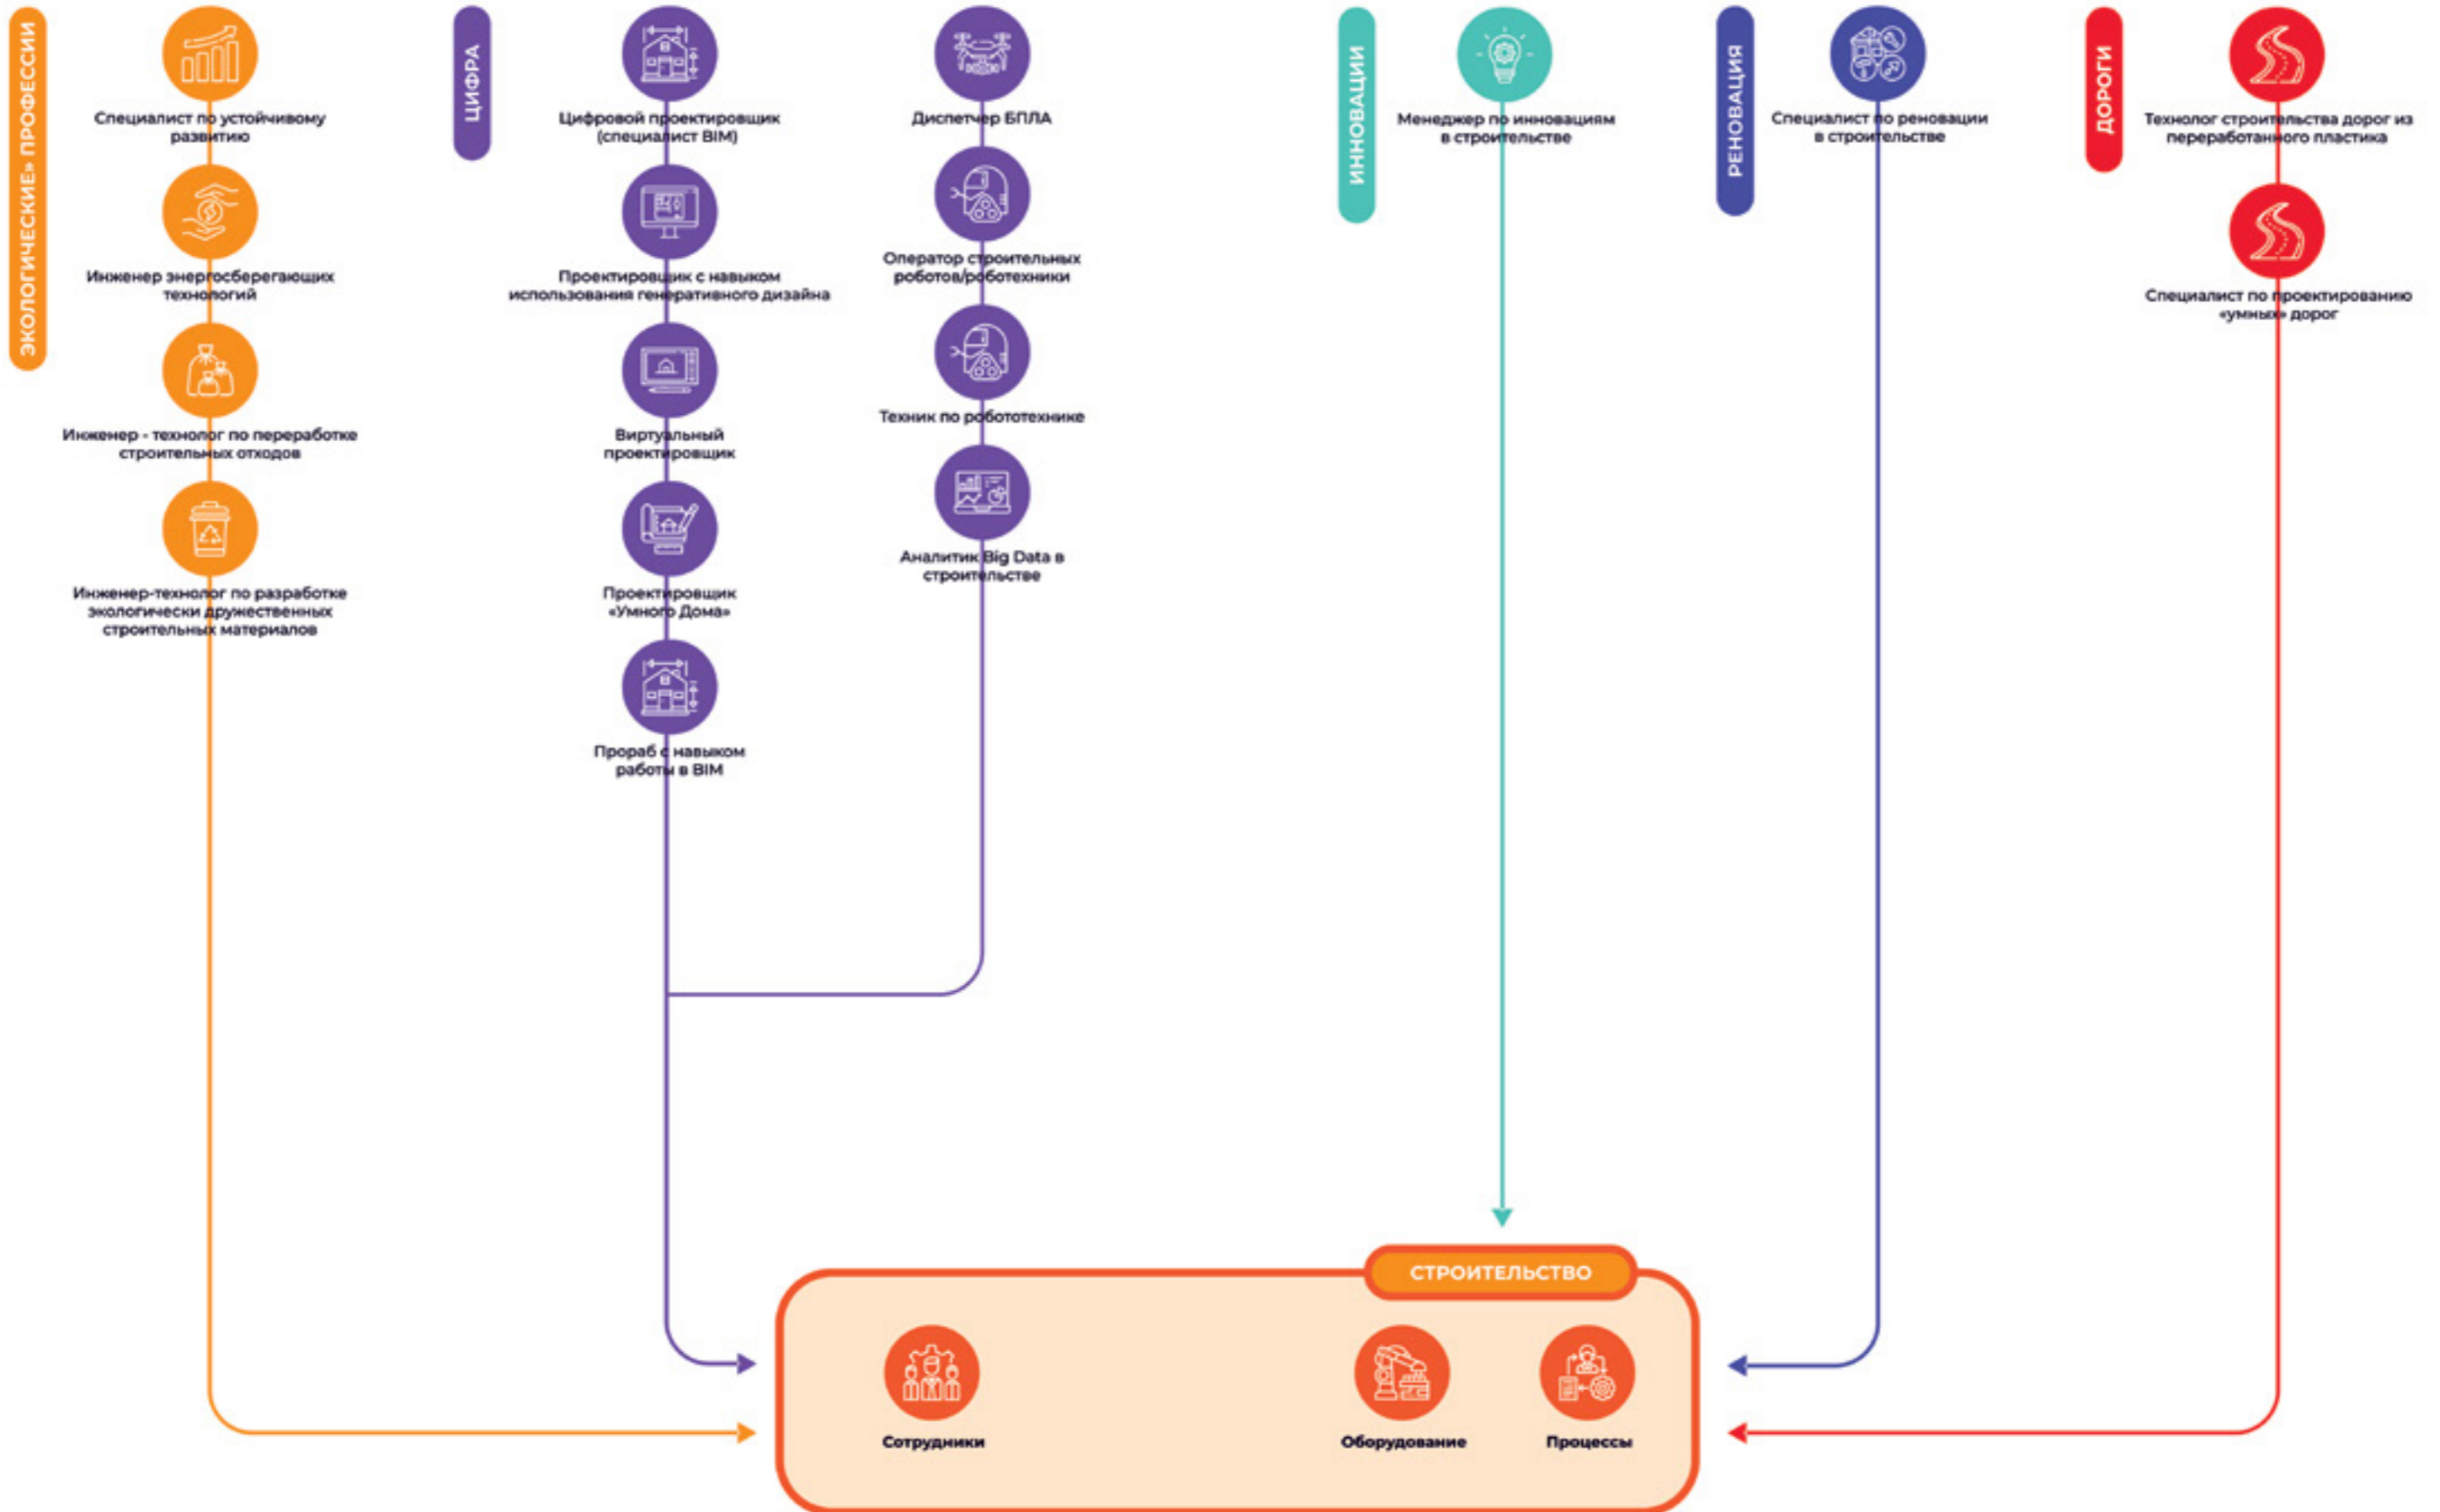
ЭКОЛОГИЧЕСКИЕ» ПРОФЕССИИ

Специалист по устойчивому развитию

Инженер энергосберегающих технологий

Инженер - технолог по переработке строительных отходов

Инженер-технолог по разработке экологически дружественных строительных материалов

ЦИФРА

Цифровой проектировщик (специалист BIM)

Проектировщик с навыком использования генеративного дизайна

Виртуальный проектировщик

Проектировщик «Умного Дома»

Прораб с навыком работы в BIM

Диспетчер БПЛА

Оператор строительных роботов/робототехники

Техник по робототехнике

Аналитик Big Data в строительстве

ИННОВАЦИИ

Менеджер по инновациям в строительстве

РЕНОВАЦИЯ

Специалист по реновации в строительстве

ДОРОГИ

Технолог строительства дорог из переработанного пластика

Специалист по проектированию «умных» дорог

СТРОИТЕЛЬСТВО

Сотрудники

Оборудование

Процессы